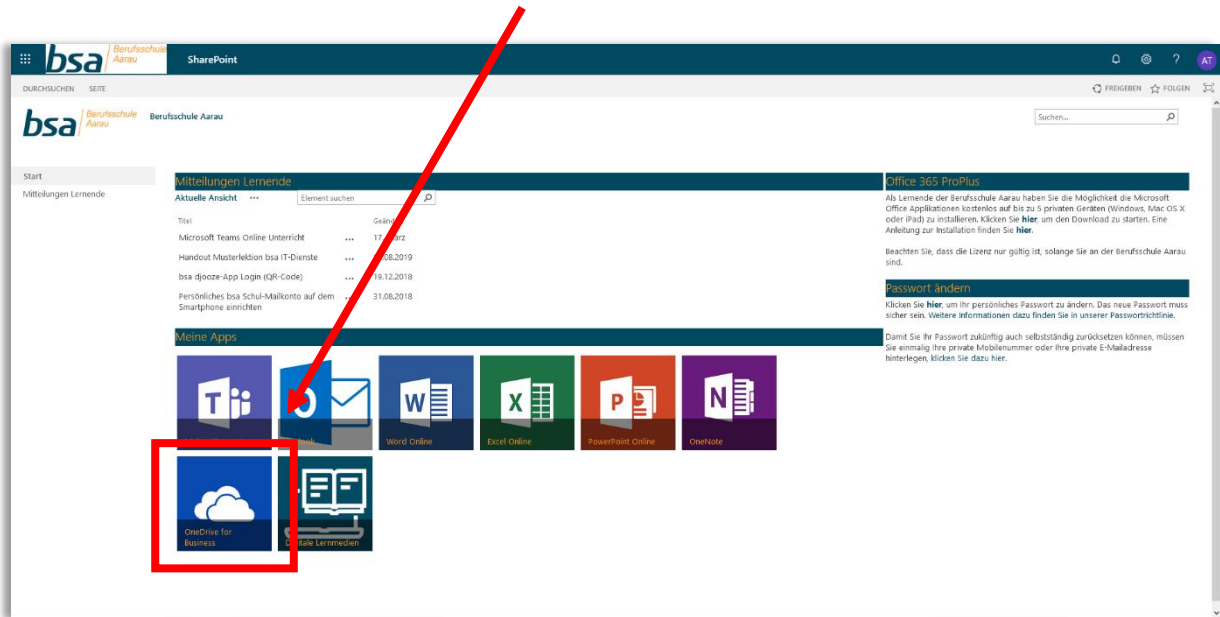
bsa Berufsschule Aarau SharePoint

AT

DURCHSUCHEN SEITE

FREIGEBEN FOLGEN

bsa Berufsschule Aarau Berufsschule Aarau

Suchen...

Start
Mitteilungen Lernende

Mitteilungen Lernende

Aktuelle Ansicht ··· Element suchen

| Titel | | Geänd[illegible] |
|---|---|---|
| Microsoft Teams Online Unterricht | ··· | 17. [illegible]ärz |
| Handout Musterlektion bsa IT-Dienste | ··· | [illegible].08.2019 |
| bsa djooze-App Login (QR-Code) | ··· | 19.12.2018 |
| Persönliches bsa Schul-Mailkonto auf dem Smartphone einrichten | ··· | 31.08.2018 |

Meine Apps

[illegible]
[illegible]ook
Word Online
Excel Online
PowerPoint Online
OneNote
OneDrive for Business
D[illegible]tale Lernmedien

Office 365 ProPlus

Als Lernende der Berufsschule Aarau haben Sie die Möglichkeit die Microsoft Office Applikationen kostenlos auf bis zu 5 privaten Geräten (Windows, Mac OS X oder iPad) zu installieren. Klicken Sie hier, um den Download zu starten. Eine Anleitung zur Installation finden Sie hier.

Beachten Sie, dass die Lizenz nur gültig ist, solange Sie an der Berufsschule Aarau sind.

Passwort ändern

Klicken Sie hier, um Ihr persönliches Passwort zu ändern. Das neue Passwort muss sicher sein. Weitere Informationen dazu finden Sie in unserer Passwortrichtlinie.

Damit Sie Ihr Passwort zukünftig auch selbstständig zurücksetzen können, müssen Sie einmalig Ihre private Mobilenummer oder Ihre private E-Mailadresse hinterlegen, klicken Sie dazu hier.